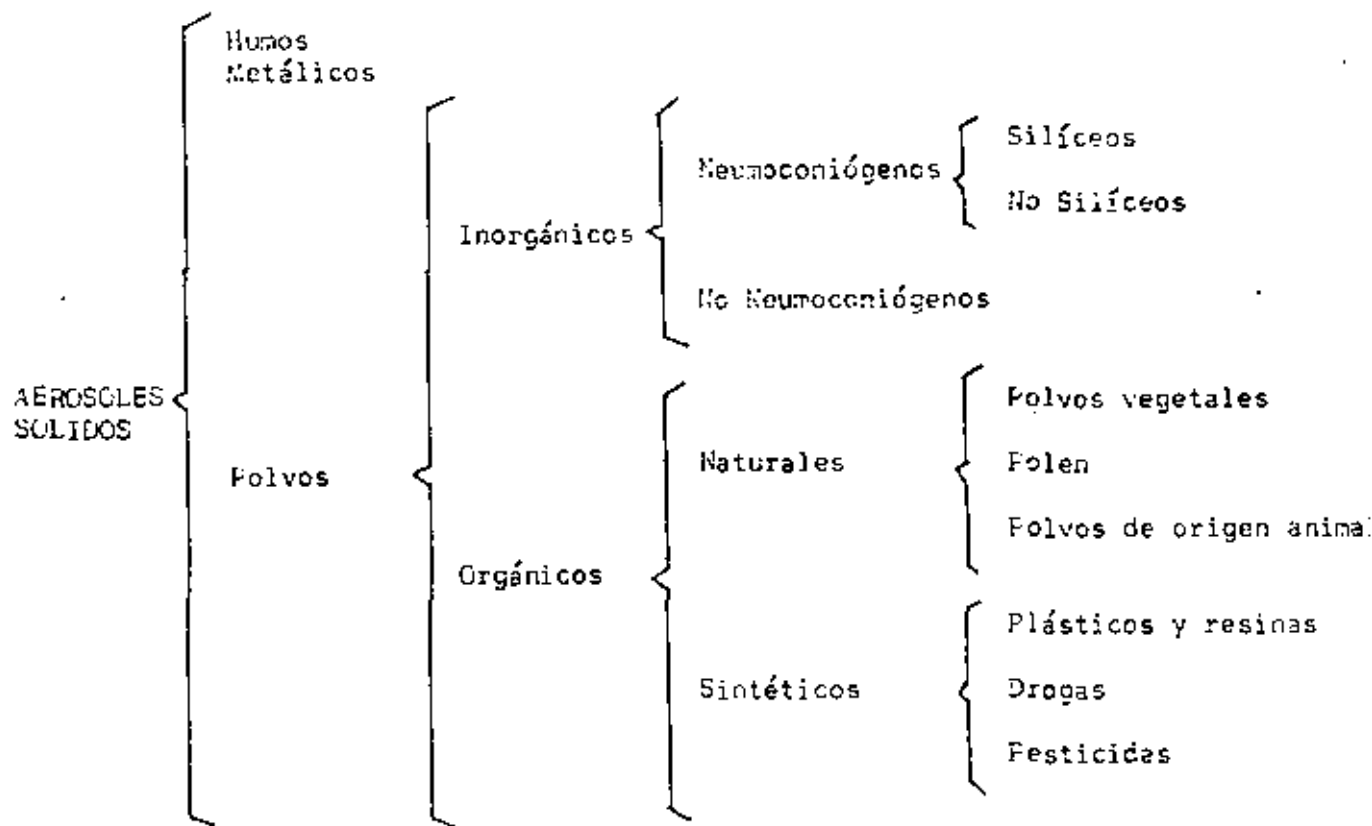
AEROSOLES SOLIDOS

Humos Metálicos

Polvos

Inorgánicos

Neumoconiógenos

Silíceos

No Silíceos

No Neumoconiógenos

Orgánicos

Naturales

Polvos vegetales

Polen

Polvos de origen animal

Sintéticos

Plásticos y resinas

Drogas

Pesticidas